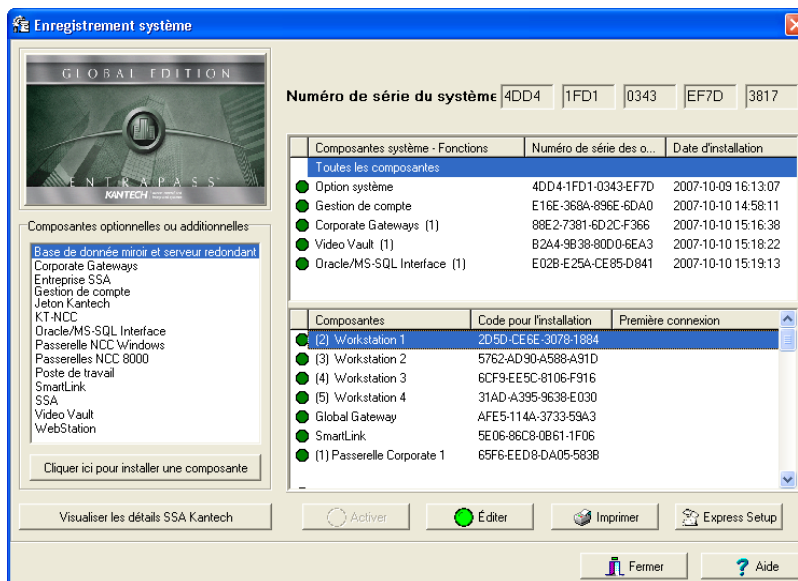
Enregistrement système

GLOBAL EDITION

ENTRAPASS

KANTECH

Numéro de série du système 4DD4 1FD1 0343 EF7D 3817

| Composantes système - Fonctions | Numéro de série des o... | Date d'installation |
|---|---|---|
| Toutes les composantes | | |
| Option système | 4DD4-1FD1-0343-EF7D | 2007-10-09 16:13:07 |
| Gestion de compte | E16E-368A-896E-6DA0 | 2007-10-10 14:58:11 |
| Corporate Gateways (1) | 88E2-7381-6D2C-F366 | 2007-10-10 15:16:38 |
| Video Vault (1) | B2A4-9B38-80D0-6EA3 | 2007-10-10 15:18:22 |
| Oracle/MS-SQL Interface (1) | E02B-E25A-CE85-D841 | 2007-10-10 15:19:13 |

Composantes optionnelles ou additionnelles
Base de donnée miroir et serveur redondant
Corporate Gateways
Entreprise SSA
Gestion de compte
Jeton Kantech
KT-NCC
Oracle/MS-SQL Interface
Passerelle NCC Windows
Passerelles NCC 8000
Poste de travail
SmartLink
SSA
Video Vault
WebStation

Cliquer ici pour installer une composante

| Composantes | Code pour l'installation | Première connexion |
|---|---|---|
| (2) Workstation 1 | 2D5D-CE6E-3078-1884 | |
| (3) Workstation 2 | 5762-AD90-A588-A91D | |
| (4) Workstation 3 | 6CF9-EE5C-8106-F916 | |
| (5) Workstation 4 | 31AD-A395-9638-E030 | |
| Global Gateway | AFE5-114A-3733-59A3 | |
| SmartLink | 5E06-86C8-0B61-1F06 | |
| (1) Passerelle Corporate 1 | 65F6-EED8-DA05-583B | |

Visualiser les détails SSA Kantech

Activer

Éditer

Imprimer

Express Setup

Fermer

Aide